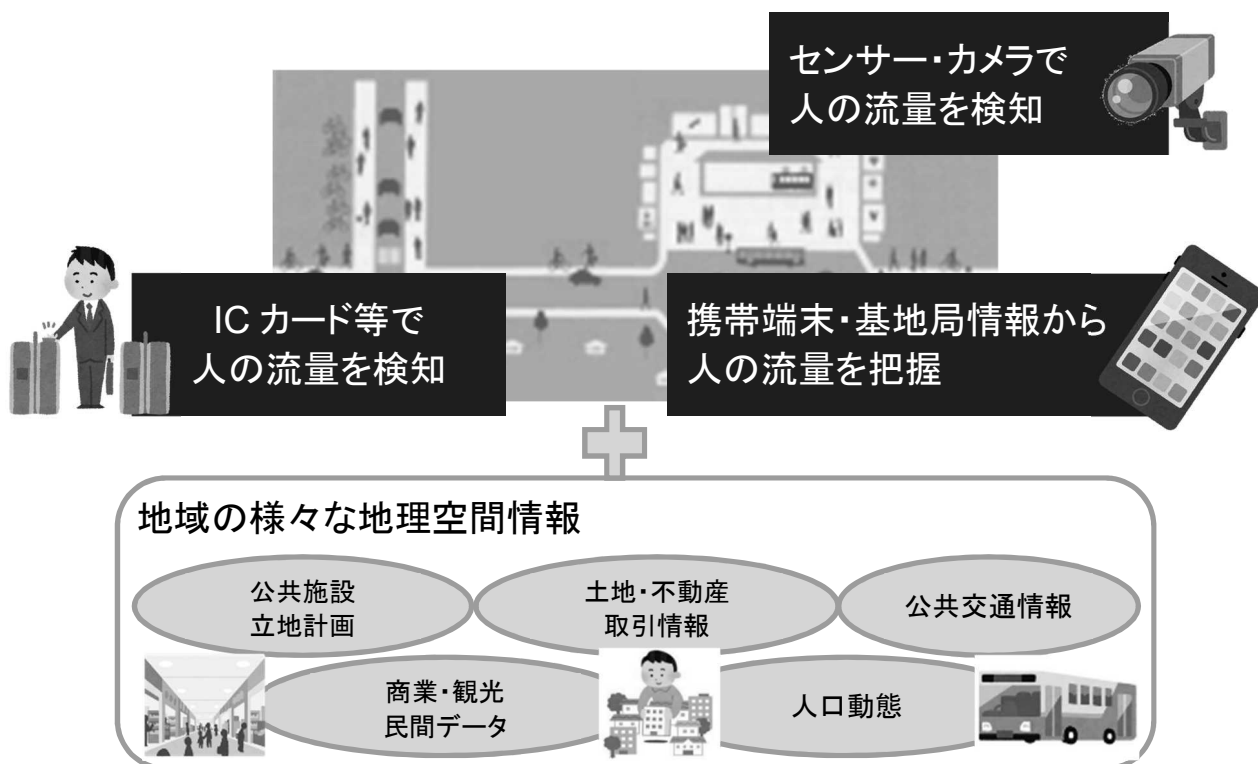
センサー・カメラで
人の流量を検知

IC カード等で
人の流量を検知

携帯端末・基地局情報から
人の流量を把握

地域の様々な地理空間情報

公共施設
立地計画

土地・不動産
取引情報

公共交通情報

商業・観光
民間データ

人口動態